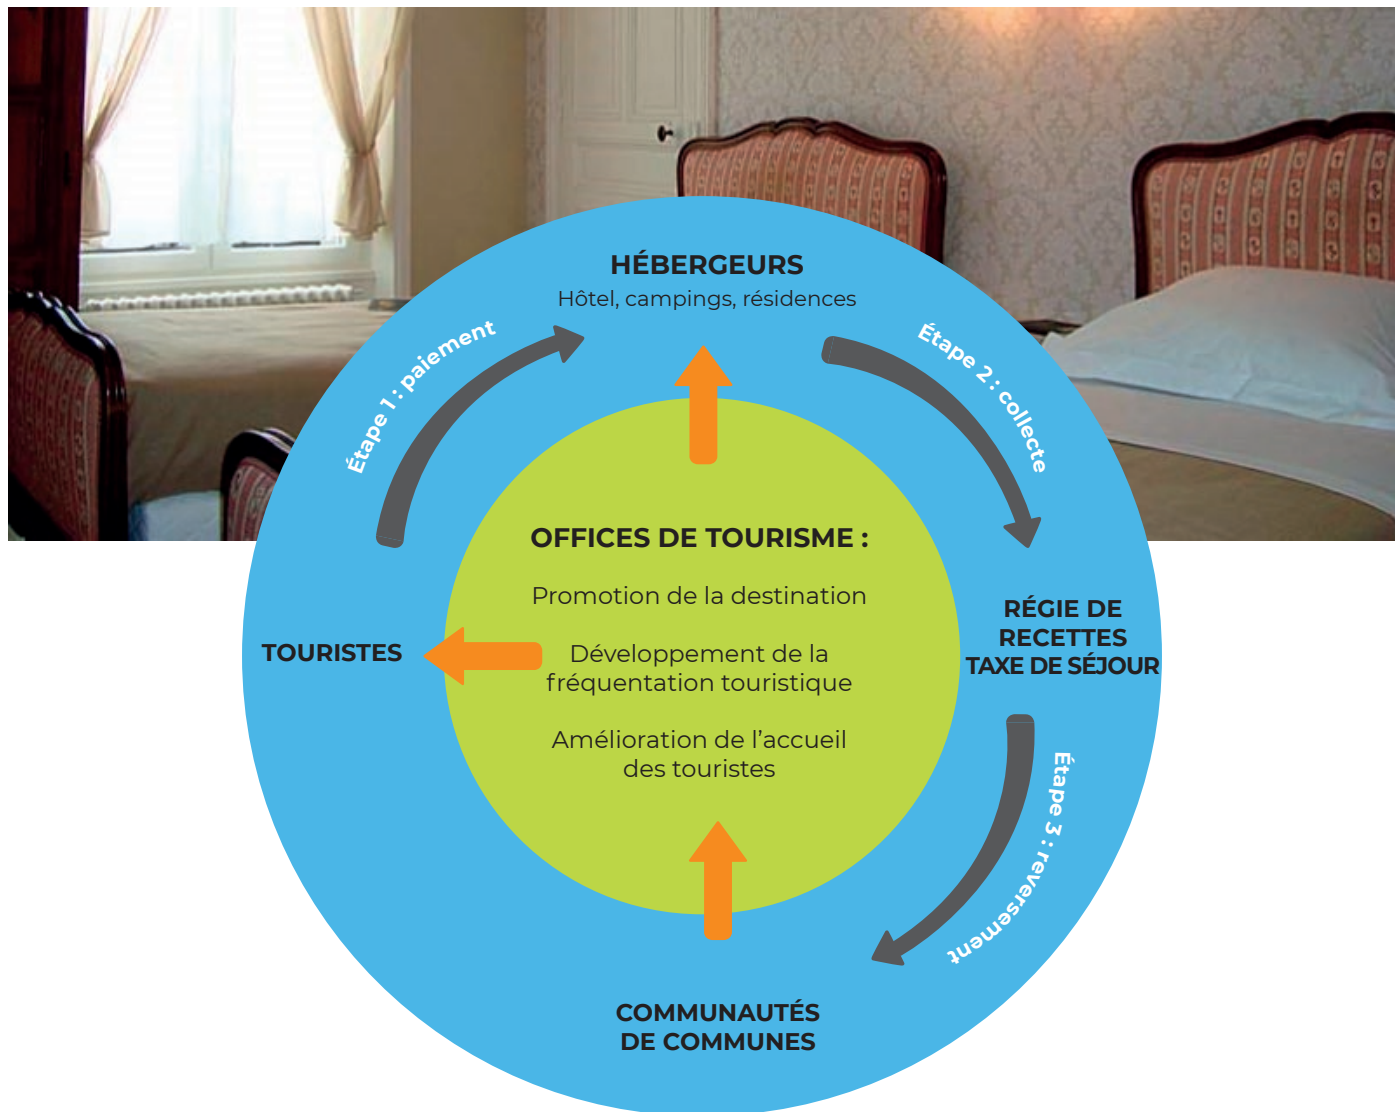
HÉBERGEURS
Hôtel, campings, résidences

Étape 2 : collecte

RÉGIE DE RECETTES TAXE DE SÉJOUR

Étape 3 : reversement

COMMUNAUTÉS DE COMMUNES

TOURISTES

Étape 1 : paiement

OFFICES DE TOURISME :

Promotion de la destination

Développement de la fréquentation touristique

Amélioration de l'accueil des touristes